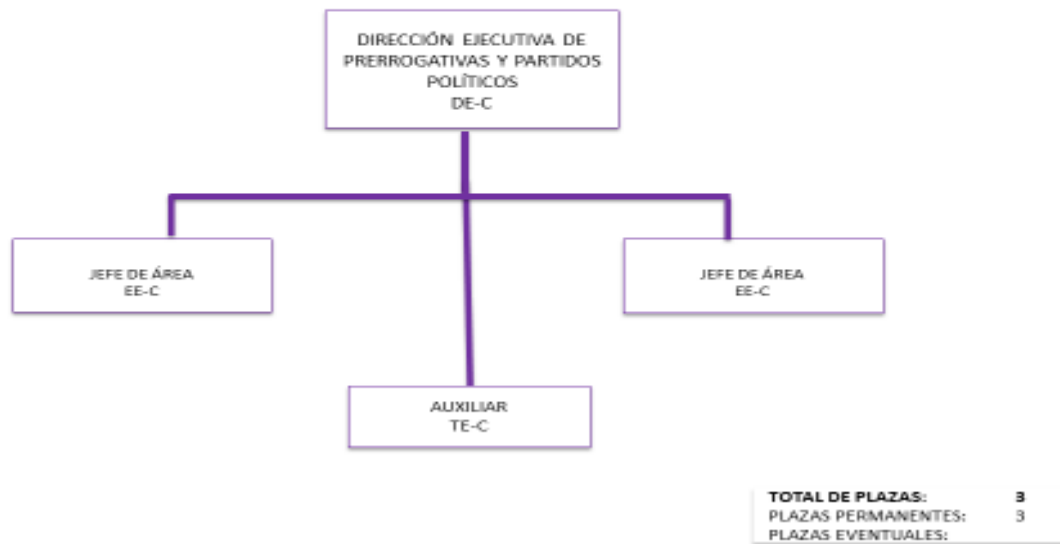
DIRECCIÓN EJECUTIVA DE PRERROGATIVAS Y PARTIDOS POLÍTICOS
DE-C

JEFE DE ÁREA
EE-C

JEFE DE ÁREA
EE-C

AUXILIAR
TE-C

| TOTAL DE PLAZAS: | 3 |
|---|---|
| PLAZAS PERMANENTES: | 3 |
| PLAZAS EVENTUALES: | |